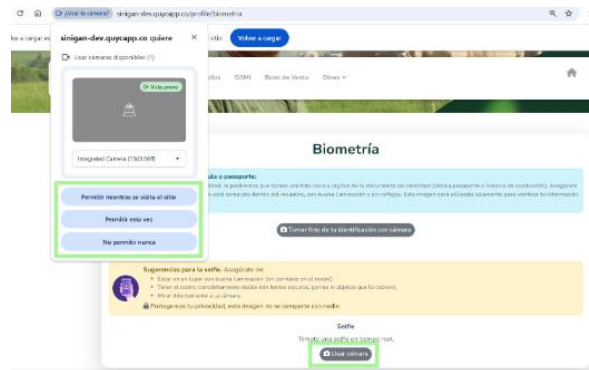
¿Usar tu cámara? sinigan-dev.quycapp.co/profile/biometria

ke a cargar es

sinigan-dev.quycapp.co quiere

Usar cámaras disponibles (1)

Vista previa

Integrated Camera (13d3:56f8)

Permitir mientras se visita el sitio

Permitir esta vez

No permitir nunca

sitio

Volver a cargar

GSHI

Boca de Venta

Otros

Biometría

ulo o pasaporte:
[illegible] te pedimos que tomes una foto clara y legible de tu documento de identidad (cédula, pasaporte o licencia de conducción). Asegúrate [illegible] esté completo dentro del recuadro, con buena iluminación y sin reflejos. Esta imagen será utilizada solamente para verificar tu información.

Tomar foto de tu identificación con cámara

Sugerencias para la selfie. Asegúrate de:
Estar en un lugar con buena iluminación (sin sombras en el rostro).
Tener el rostro completamente visible (sin lentes oscuros, gorras ni objetos que lo cubran).
Mirar directamente a la cámara.
Protegemos tu privacidad, esta imagen no se comparte con nadie.

Selfie

Tómate una selfie en tiempo real.

Usar cámara